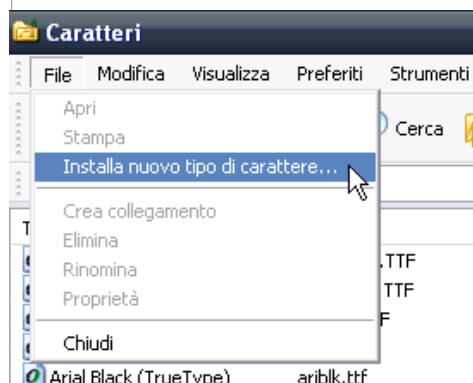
Caratteri

File Modifica Visualizza Preferiti Strumenti

Apri
Stampa
Installa nuovo tipo di carattere...

Crea collegamento
Elimina
Rinomina
Proprietà

Chiudi

Cerca

T

.TTF
TTF
F

Arial Black (TrueType) ariblk.ttf